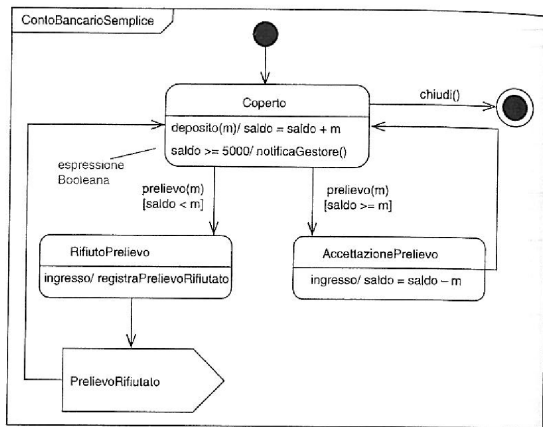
ContoBancarioSemplice

Coperto

deposito(m)/ saldo = saldo + m

saldo >= 5000/ notificaGestore()

chiudi()

espressione Booleana

prelievo(m) [saldo < m]

prelievo(m) [saldo >= m]

RifiutoPrelievo

ingresso/ registraPrelievoRifiutato

AccettazionePrelievo

ingresso/ saldo = saldo – m

PrelievoRifiutato